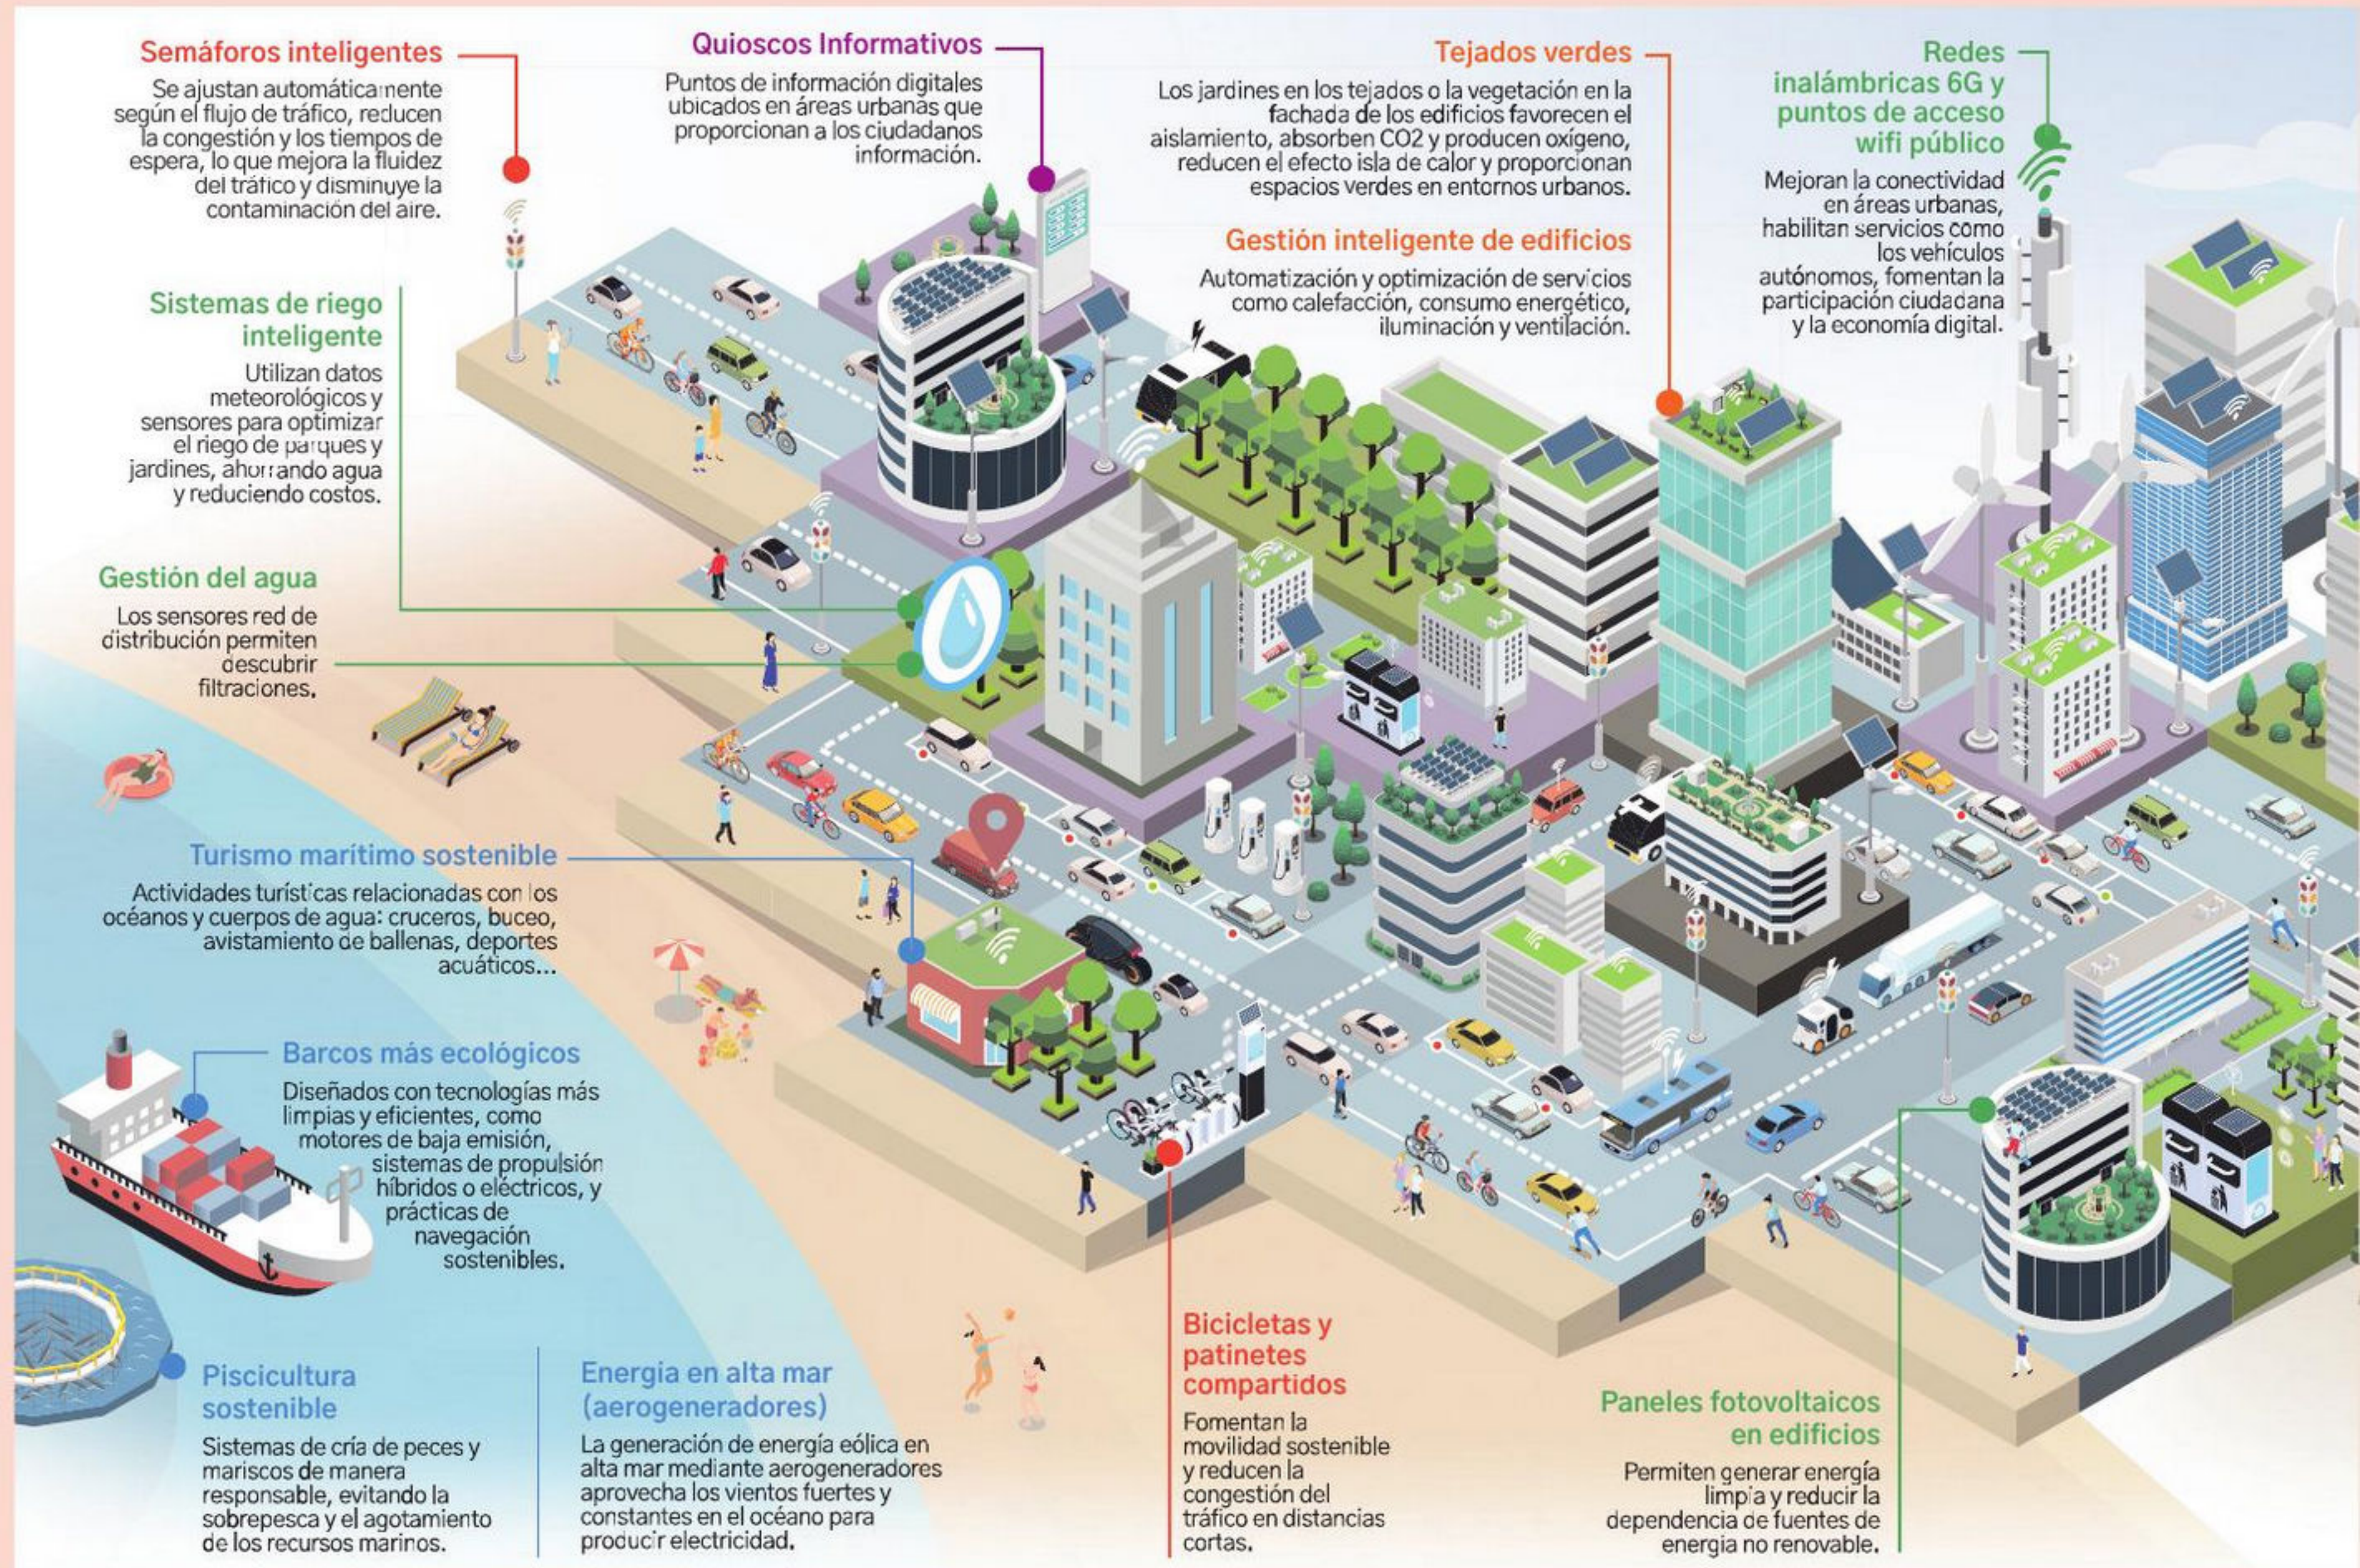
Semáforos inteligentes

Se ajustan automáticamente según el flujo de tráfico, reducen la congestión y los tiempos de espera, lo que mejora la fluidez del tráfico y disminuye la contaminación del aire.

Quioscos Informativos

Puntos de información digitales ubicados en áreas urbanas que proporcionan a los ciudadanos información.

Tejados verdes

Los jardines en los tejados o la vegetación en la fachada de los edificios favorecen el aislamiento, absorben CO2 y producen oxígeno, reducen el efecto isla de calor y proporcionan espacios verdes en entornos urbanos.

Redes inalámbricas 6G y puntos de acceso wifi público

Mejoran la conectividad en áreas urbanas, habilitan servicios como los vehículos autónomos, fomentan la participación ciudadana y la economía digital.

Gestión inteligente de edificios

Automatización y optimización de servicios como calefacción, consumo energético, iluminación y ventilación.

Sistemas de riego inteligente

Utilizan datos meteorológicos y sensores para optimizar el riego de parques y jardines, ahorrando agua y reduciendo costos.

Gestión del agua

Los sensores red de distribución permiten descubrir filtraciones.

Turismo marítimo sostenible

Actividades turísticas relacionadas con los océanos y cuerpos de agua: cruceros, buceo, avistamiento de ballenas, deportes acuáticos...

Barcos más ecológicos

Diseñados con tecnologías más limpias y eficientes, como motores de baja emisión, sistemas de propulsión híbridos o eléctricos, y prácticas de navegación sostenibles.

Piscicultura sostenible

Sistemas de cría de peces y mariscos de manera responsable, evitando la sobrepesca y el agotamiento de los recursos marinos.

Energia en alta mar (aerogeneradores)

La generación de energía eólica en alta mar mediante aerogeneradores aprovecha los vientos fuertes y constantes en el océano para producir electricidad.

Bicicletas y patinetes compartidos

Fomentan la movilidad sostenible y reducen la congestión del tráfico en distancias cortas.

Paneles fotovoltaicos en edificios

Permiten generar energía limpia y reducir la dependencia de fuentes de energía no renovable.